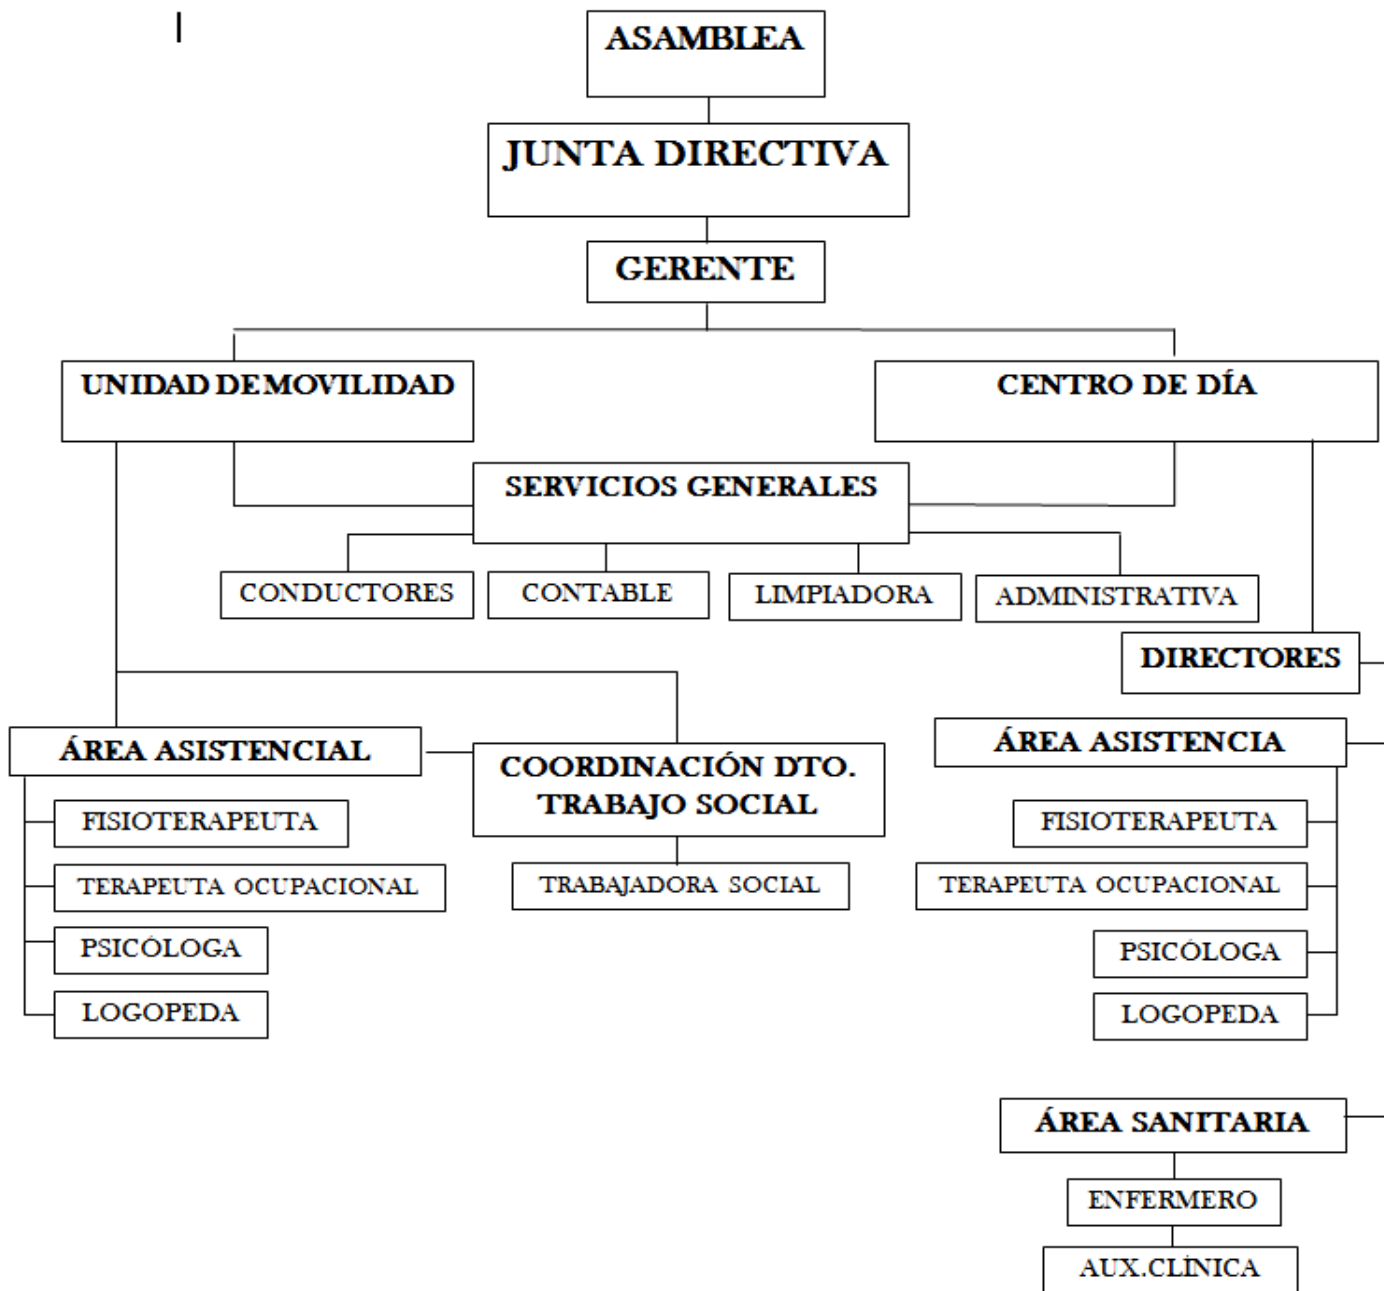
ASAMBLEA

JUNTA DIRECTIVA

GERENTE

UNIDAD DEMOVILIDAD

CENTRO DE DÍA

SERVICIOS GENERALES

CONDUCTORES

CONTABLE

LIMPIADORA

ADMINISTRATIVA

DIRECTORES

ÁREA ASISTENCIAL

FISIOTERAPEUTA

TERAPEUTA OCUPACIONAL

PSICÓLOGA

LOGOPEDA

COORDINACIÓN DTO. TRABAJO SOCIAL

TRABAJADORA SOCIAL

ÁREA ASISTENCIA

FISIOTERAPEUTA

TERAPEUTA OCUPACIONAL

PSICÓLOGA

LOGOPEDA

ÁREA SANITARIA

ENFERMERO

AUX.CLÍNICA